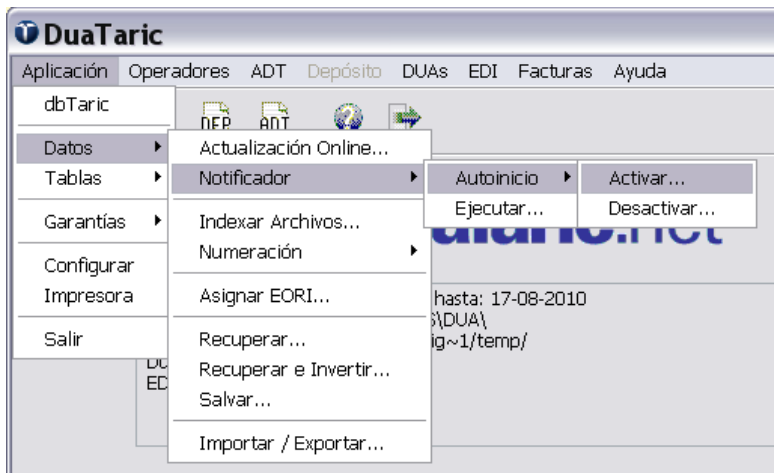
DuaTaric

Aplicación Operadores ADT Depósito DUAs EDI Facturas Ayuda

dbTaric
Datos
Tablas
Garantías
Configurar
Impresora
Salir

DEP ADT

Actualización Online...
Notificador
Indexar Archivos...
Numeración
Asignar EORI...
Recuperar...
Recuperar e Invertir...
Salvar...
Importar / Exportar...

Autoinicio
Ejecutar...

Activar...
Desactivar...

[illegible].net

hasta: 17-08-2010
S\DUA\
ig~1/temp/
DU
ED